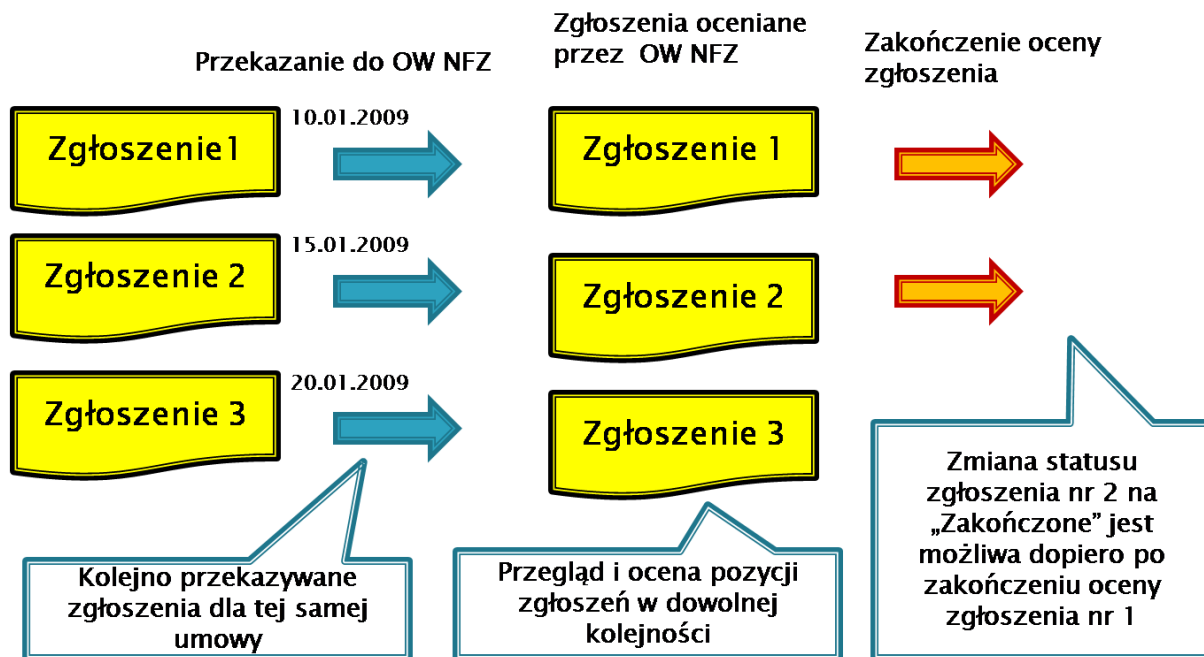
Przekazanie do OW NFZ

Zgłoszenia oceniane przez OW NFZ

Zakończenie oceny zgłoszenia

Zgłoszenie1

10.01.2009

Zgłoszenie 1

Zgłoszenie 2

15.01.2009

Zgłoszenie 2

Zgłoszenie 3

20.01.2009

Zgłoszenie 3

Kolejno przekazywane zgłoszenia dla tej samej umowy

Przegląd i ocena pozycji zgłoszeń w dowolnej kolejności

Zmiana statusu zgłoszenia nr 2 na „Zakończone" jest możliwa dopiero po zakończeniu oceny zgłoszenia nr 1